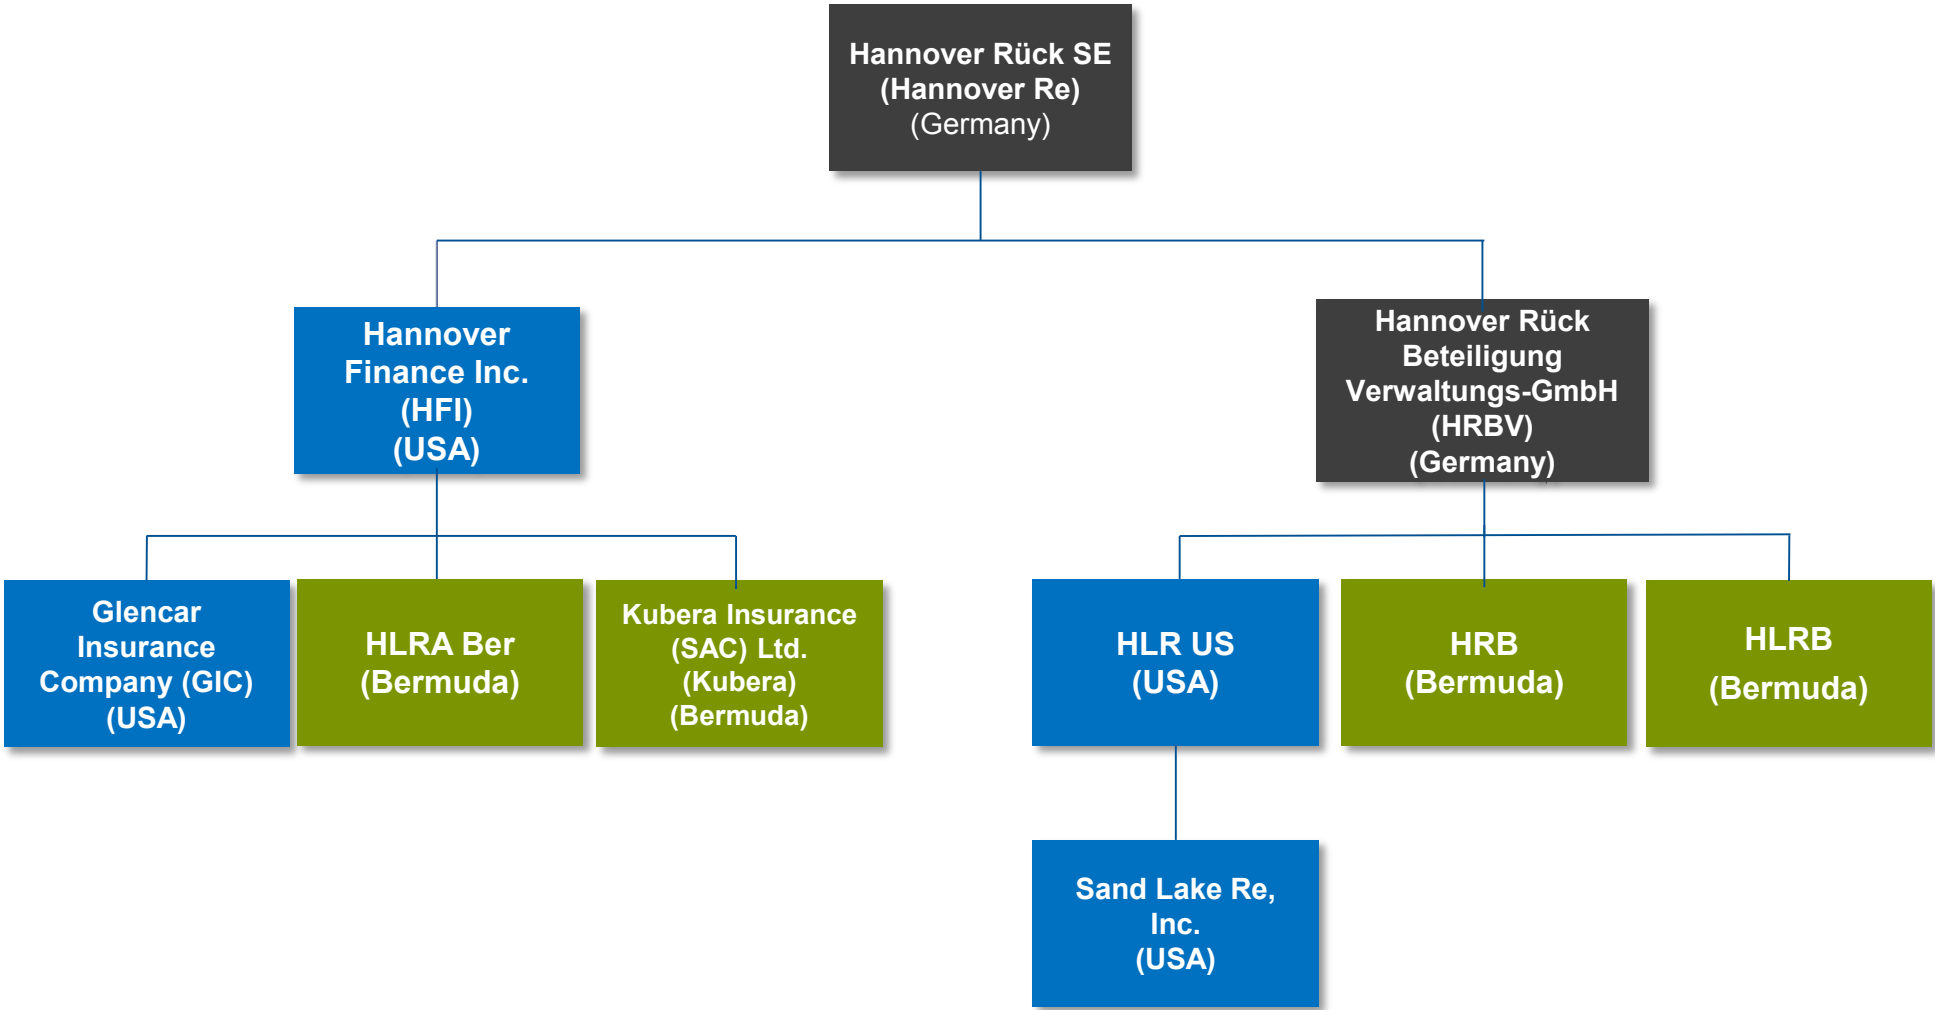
Hannover Rück SE
(Hannover Re)
(Germany)

Hannover Finance Inc.
(HFI)
(USA)

Hannover Rück Beteiligung Verwaltungs-GmbH
(HRBV)
(Germany)

Glencar Insurance Company (GIC)
(USA)

HLRA Ber
(Bermuda)

Kubera Insurance (SAC) Ltd.
(Kubera)
(Bermuda)

HLR US
(USA)

HRB
(Bermuda)

HLRB
(Bermuda)

Sand Lake Re, Inc.
(USA)